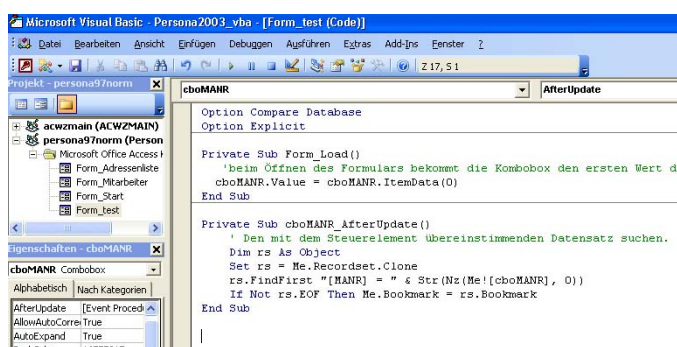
Microsoft Visual Basic - Persona2003_vba - [Form_test (Code)]

Datei Bearbeiten Ansicht Einfügen Debuggen Ausführen Extras Add-Ins Fenster ?

Z 17, S 1

Projekt - persona97norm

acwzmain (ACWZMAIN)
persona97norm (Person
Microsoft Office Access K
Form_Adressenliste
Form_Mitarbeiter
Form_Start
Form_test

Eigenschaften - cboMANR

cboMANR Combobox

Alphabetisch | Nach Kategorien

| AfterUpdate | [Event Proced |
|---|---|
| AllowAutoCorre | True |
| AutoExpand | True |

cboMANR

AfterUpdate

Option Compare Database
Option Explicit

Private Sub Form_Load()
'beim Öffnen des Formulars bekommt die Kombobox den ersten Wert d
cboMANR.Value = cboMANR.ItemData(0)
End Sub

Private Sub cboMANR_AfterUpdate()
' Den mit dem Steuerelement übereinstimmenden Datensatz suchen.
Dim rs As Object
Set rs = Me.Recordset.Clone
rs.FindFirst "[MANR] = " & Str(Nz(Me![cboMANR], 0))
If Not rs.EOF Then Me.Bookmark = rs.Bookmark
End Sub